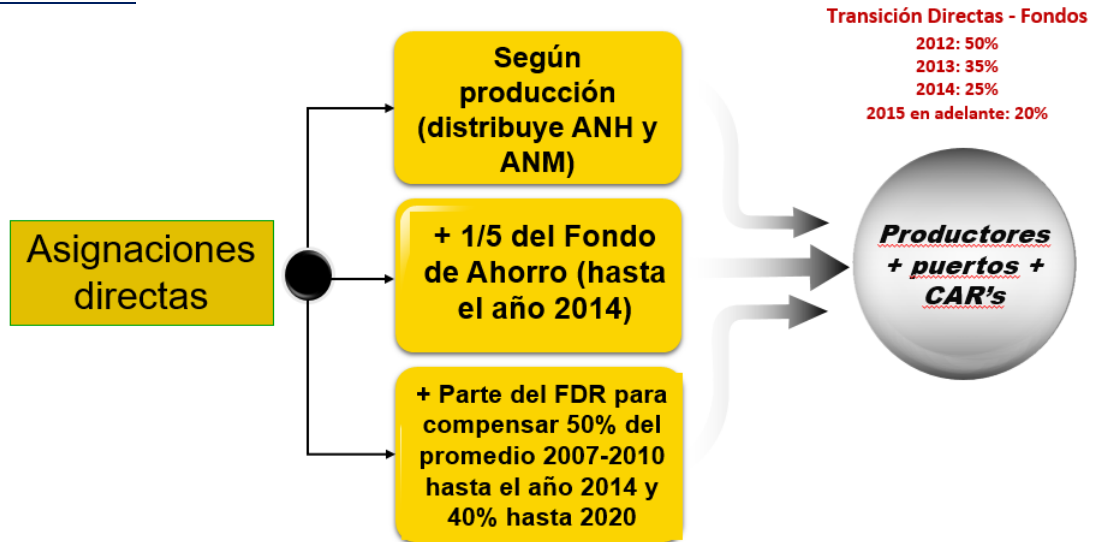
Transición Directas - Fondos
2012: 50%
2013: 35%
2014: 25%
2015 en adelante: 20%

Asignaciones directas

Según producción (distribuye ANH y ANM)

+ 1/5 del Fondo de Ahorro (hasta el año 2014)

+ Parte del FDR para compensar 50% del promedio 2007-2010 hasta el año 2014 y 40% hasta 2020

Productores + puertos + CAR's